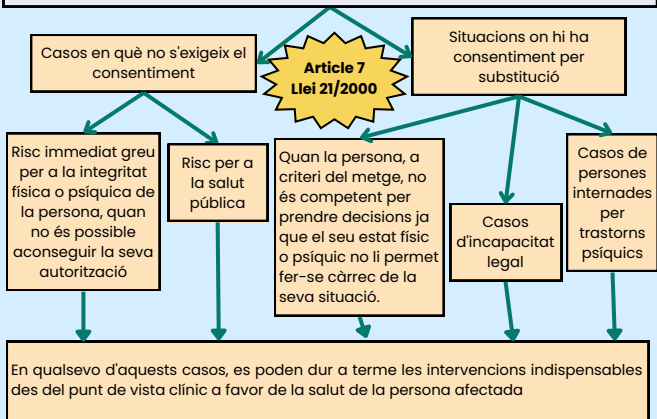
Casos en què no s'exigeix el consentiment

Article 7
Llei 21/2000

Situacions on hi ha consentiment per substitució

Risc immediat greu per a la integritat física o psíquica de la persona, quan no és possible aconseguir la seva autorització

Risc per a la salut pública

Quan la persona, a criteri del metge, no és competent per prendre decisions ja que el seu estat físic o psíquic no li permet fer-se càrrec de la seva situació.

Casos d'incapacitat legal

Casos de persones internades per trastorns psíquics

En qualsevol d'aquests casos, es poden dur a terme les intervencions indispensables des del punt de vista clínic a favor de la salut de la persona afectada